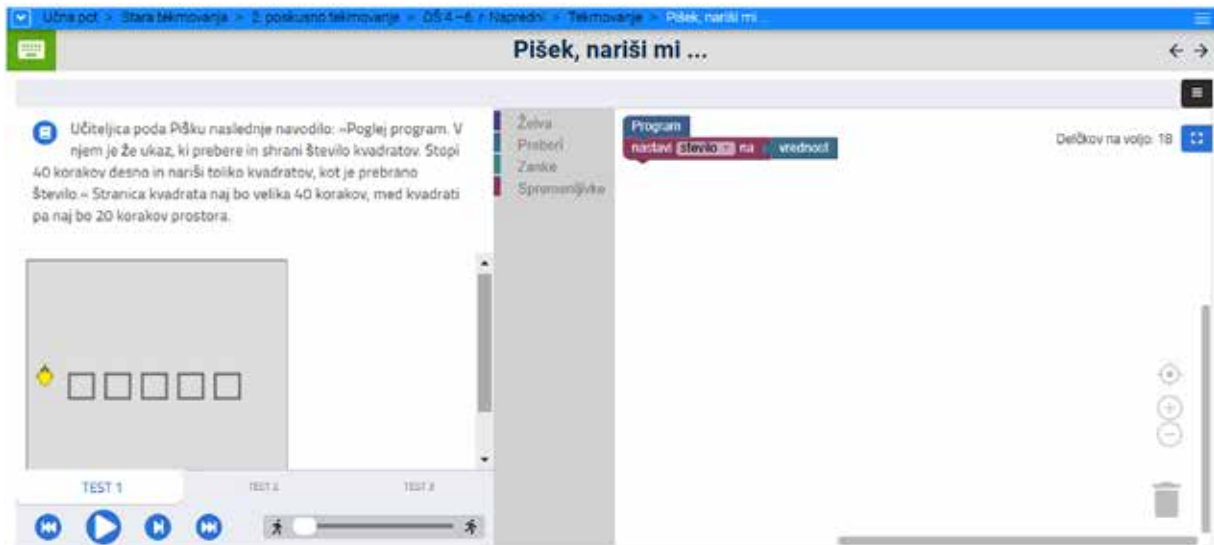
Učna pot > Stara tekmovanja > 2. poskusno tekmovanje > OŠ 4.–6. r. Napredni > Tekmovanje > Pišek, nariši mi ...

Pišek, nariši mi ...

Učiteljica poda Pišku naslednje navodilo: »Poglej program. V njem je že ukaz, ki prebere in shrani število kvadratov. Stopi 40 korakov desno in nariši toliko kvadratov, kot je prebrano število.« Stranica kvadrata naj bo velika 40 korakov, med kvadrati pa naj bo 20 korakov prostora.

Želva
Preberi
Zanke
Spremenljivke

Program
nastavi število na vrednost

Delčkov na voljo: 18

TEST 1
TEST 2
TEST 3